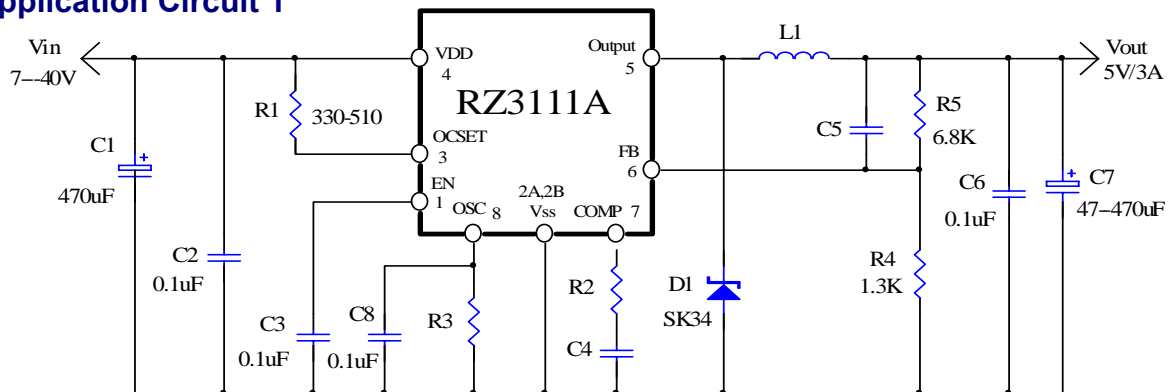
pplication Circuit 1

Vin
7--40V

VDD
4

Output
5

L1

Vout
5V/3A

RZ3111A

R1
330-510

OCSET
3

C1
470uF

FB
6

C5

R5
6.8K

C6
0.1uF

C7
47–470uF

EN
1

OSC 8

2A,2B
Vss

COMP 7

C2
0.1uF

R2

D1
SK34

R4
1.3K

C3
0.1uF

C8
0.1uF

R3

C4